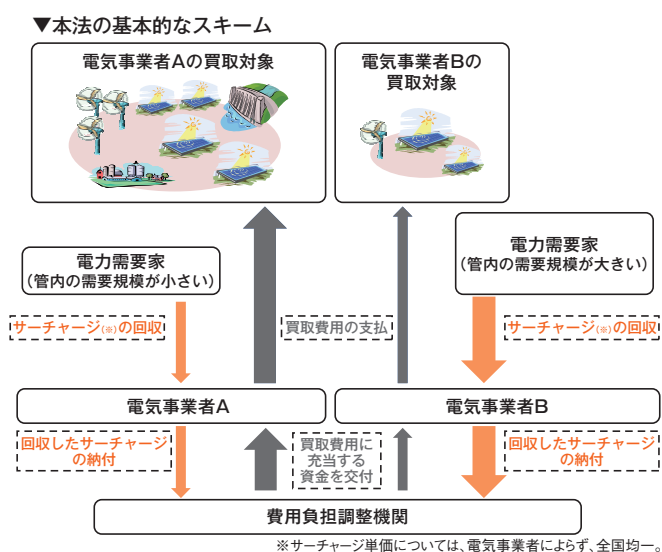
▼本法の基本的なスキーム

電気事業者Aの買取対象

電気事業者Bの買取対象

電力需要家
（管内の需要規模が小さい）

電力需要家
（管内の需要規模が大きい）

サーチャージ（※）の回収

買取費用の支払

サーチャージ（※）の回収

電気事業者A

電気事業者B

回収したサーチャージの納付

買取費用に充当する資金を交付

回収したサーチャージの納付

費用負担調整機関

※サーチャージ単価については、電気事業者によらず、全国均一。